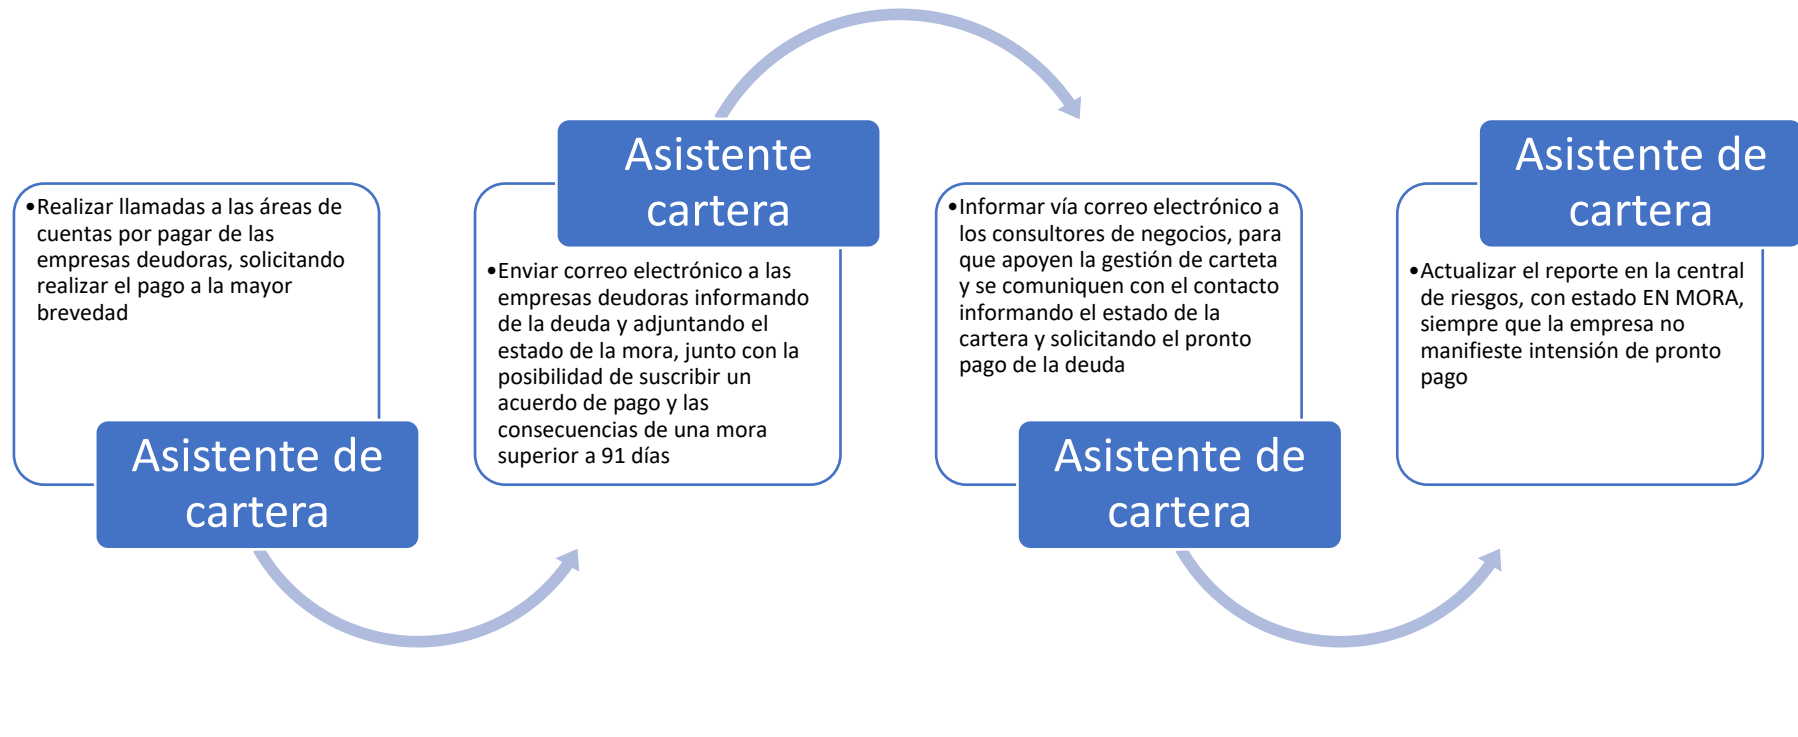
•Realizar llamadas a las áreas de cuentas por pagar de las empresas deudoras, solicitando realizar el pago a la mayor brevedad

Asistente de cartera

Asistente cartera

•Enviar correo electrónico a las empresas deudoras informando de la deuda y adjuntando el estado de la mora, junto con la posibilidad de suscribir un acuerdo de pago y las consecuencias de una mora superior a 91 días

•Informar vía correo electrónico a los consultores de negocios, para que apoyen la gestión de carteta y se comuniquen con el contacto informando el estado de la cartera y solicitando el pronto pago de la deuda

Asistente de cartera

Asistente de cartera

•Actualizar el reporte en la central de riesgos, con estado EN MORA, siempre que la empresa no manifieste intensión de pronto pago